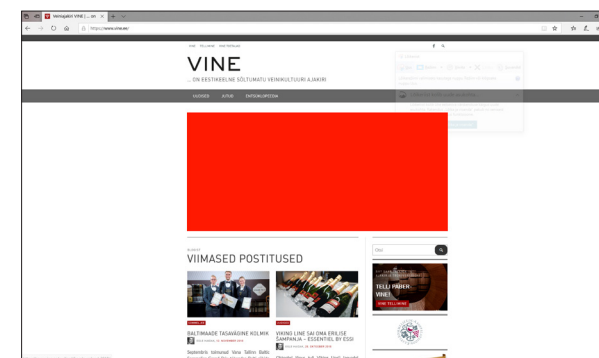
Veinipäevik VINE | ... on

https://www.vine.ee/

VINE TELLIMINE KONTAKTANDMED

VINE

... ON EESTIKEELNE SÕLTUMATU VEINIKULTUURI AJAKIRI

UUDISED ARTIKLID ENTSÜKLOPEEDIA

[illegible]

VIIMASED POSTITUSED

BALTIMAADE TASAVÄGINE KOLMIK

VIKING LINE SAI OMA ERILISE ŠAMPANJA – ESSENTIEL BY ESSI

Otsi

TELLI PABER-VINE!

VINE TELLIMINE

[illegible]